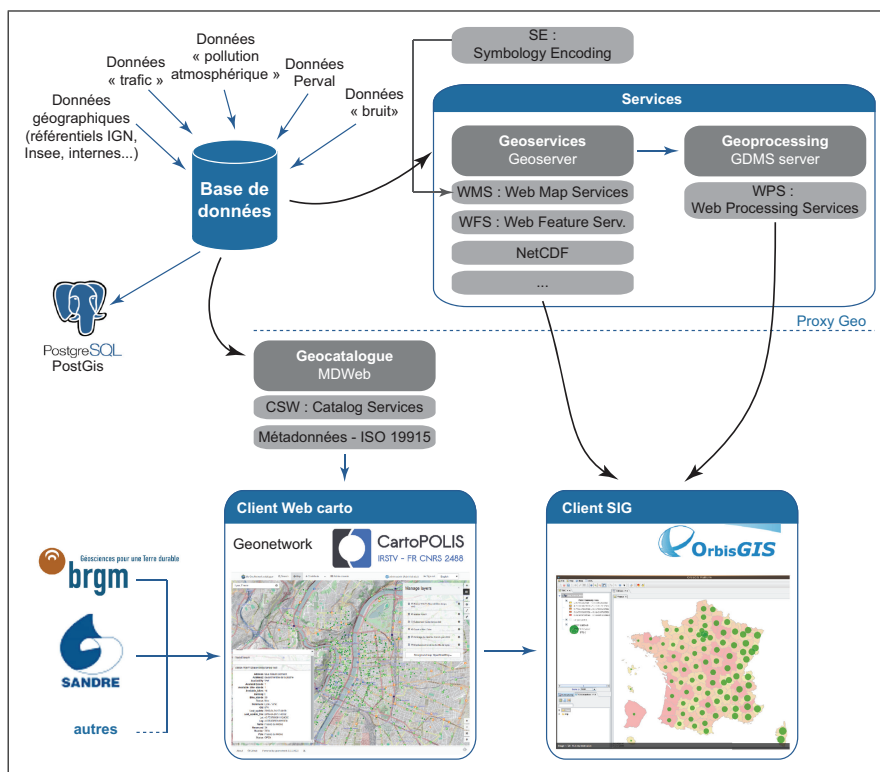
Données « pollution atmosphérique »

Données « trafic »

Données Perval

Données « bruit »

Données géographiques (référentiels IGN, Insee, internes...)

Base de données

SE : Symbology Encoding

Services

Geoservices
Geoserver

Geoprocessing
GDMS server

WMS : Web Map Services

WFS : Web Feature Serv.

NetCDF

...

WPS : Web Processing Services

PostgreSQL
PostGis

Proxy Geo

Geocatalogue
MDWeb

CSW : Catalog Services

Métadonnées - ISO 19915

Client Web carto

Geonetwork

CartoPOLIS
IRSTV - FR CNRS 2488

Client SIG

OrbisGIS

Géosciences pour une Terre durable
brgm

SANDRE

autres